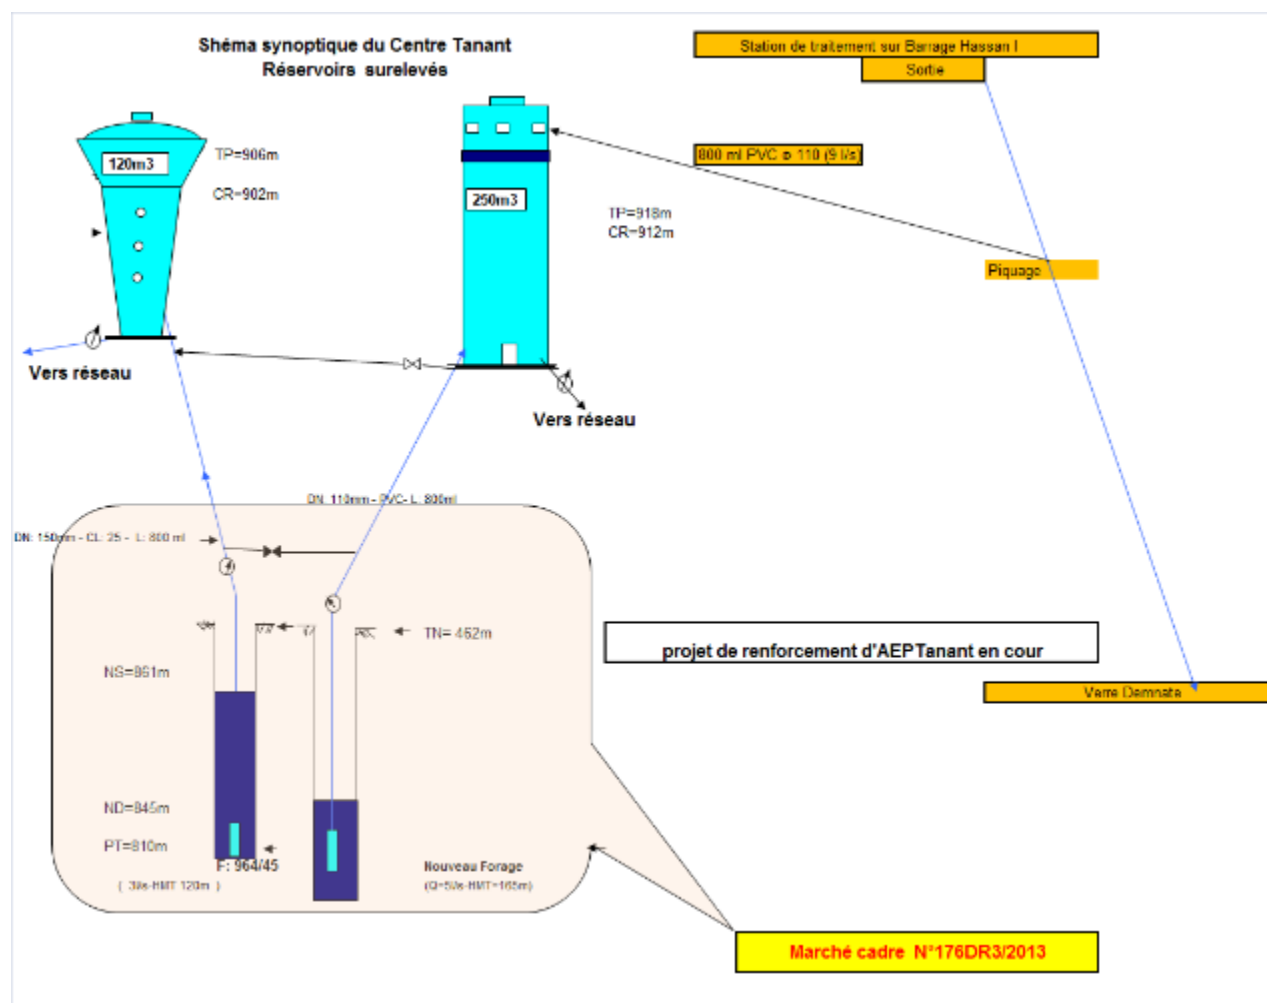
Shéma synoptique du Centre Tanant
Réservoirs surelevés

Station de traitement sur Barrage Hassan I
Sortie

120m3
TP=906m
CR=902m

250m3
TP=918m
CR=912m

800 ml PVC ø 110 (9 l/s)

Piquage

Vers réseau

Vers réseau

DN 110mm - PVC- L 800ml

DN: 150mm - CL: 25 - L: 800 ml

TN= 462m

projet de renforcement d'AEPTanant en cour

Vers Demnate

NS=861m

ND=845m

PT=810m

F: 964/45
( 3l/s-HMT 120m )

Nouveau Forage
(Q=5l/s-HMT=165m)

Marché cadre N°176DR3/2013